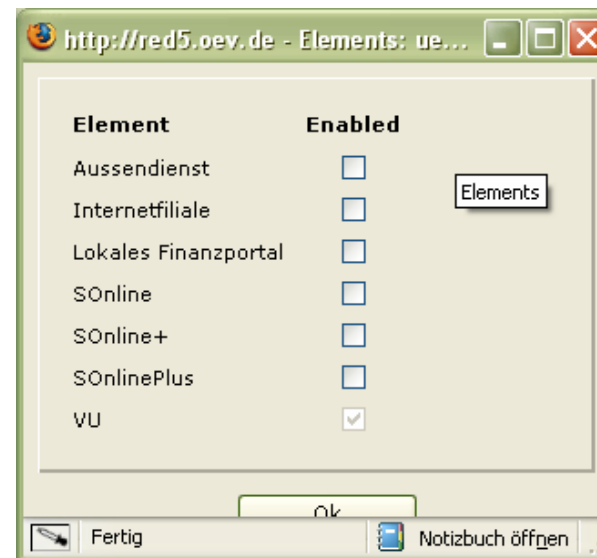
http://red5.oev.de - Elements: ue...

| Element | Enabled |
|---|---|
| Aussendienst | ☐ |
| Internetfiliale | ☐ |
| Lokales Finanzportal | ☐ |
| SOnline | ☐ |
| SOnline+ | ☐ |
| SOnlinePlus | ☐ |
| VU | ☑ |

Elements

Ok

Fertig

Notizbuch öffnen